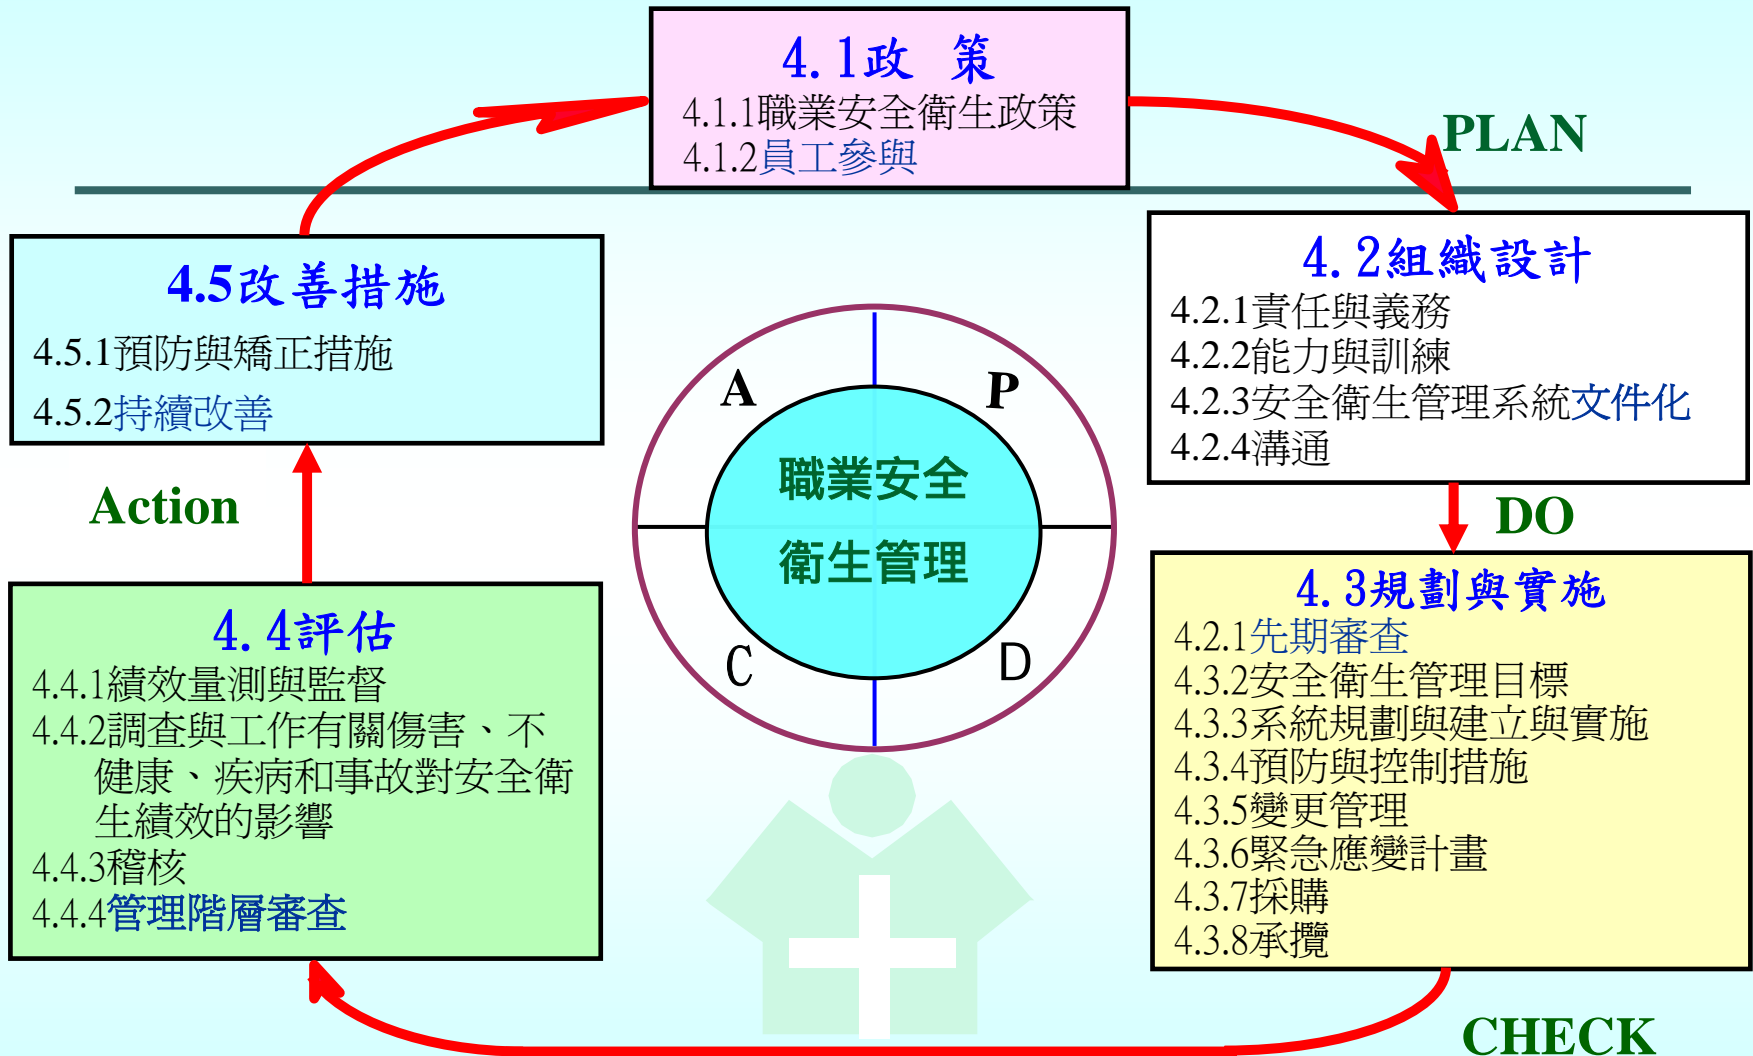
4. 1政 策
4.1.1職業安全衛生政策
4.1.2員工參與

PLAN

4. 2組織設計
4.2.1責任與義務
4.2.2能力與訓練
4.2.3安全衛生管理系統文件化
4.2.4溝通

DO

4. 3規劃與實施
4.2.1先期審查
4.3.2安全衛生管理目標
4.3.3系統規劃與建立與實施
4.3.4預防與控制措施
4.3.5變更管理
4.3.6緊急應變計畫
4.3.7採購
4.3.8承攬

CHECK

4. 4評估
4.4.1績效量測與監督
4.4.2調查與工作有關傷害、不健康、疾病和事故對安全衛生績效的影響
4.4.3稽核
4.4.4管理階層審查

Action

4.5改善措施
4.5.1預防與矯正措施
4.5.2持續改善

A P C D
職業安全
衛生管理